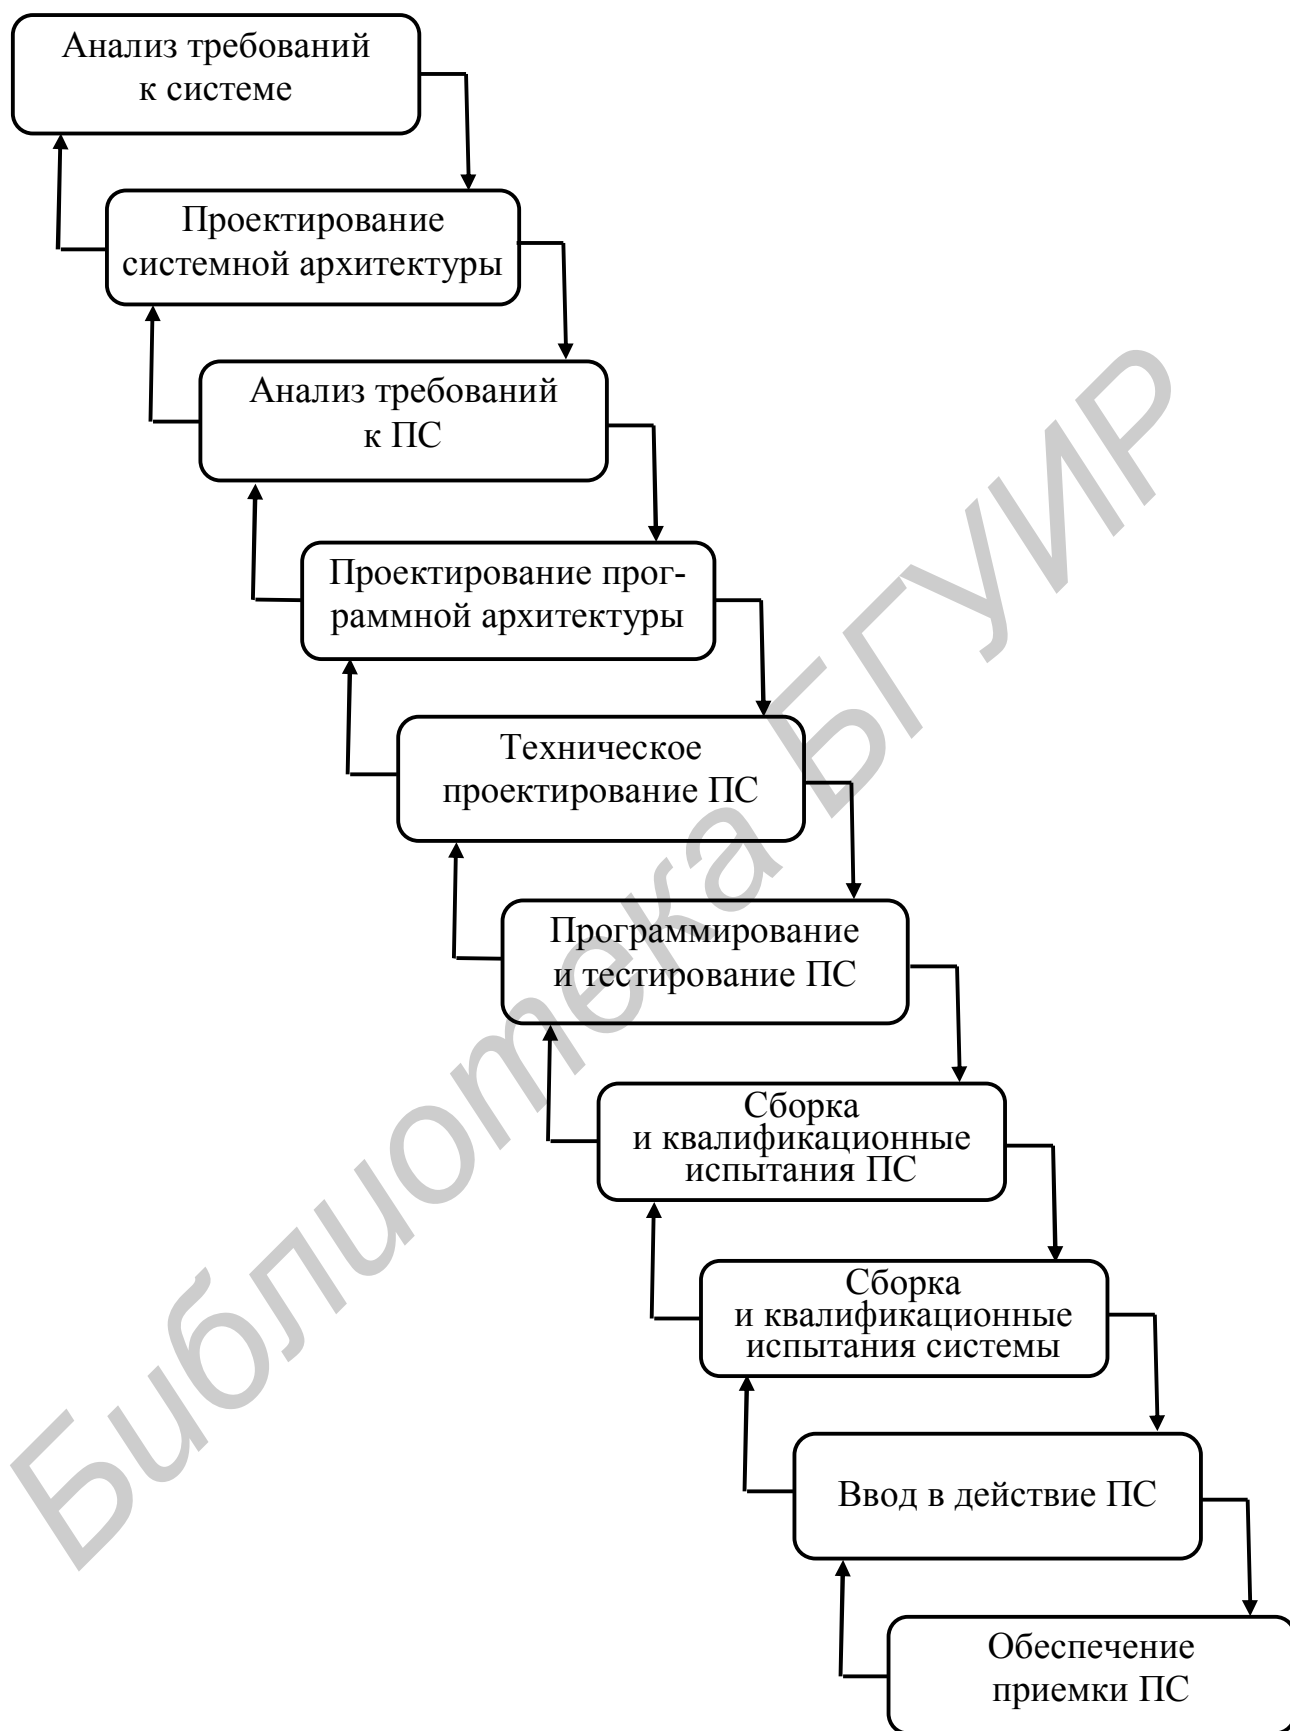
Анализ требований к системе

Проектирование системной архитектуры

Анализ требований к ПС

Проектирование программной архитектуры

Техническое проектирование ПС

Программирование и тестирование ПС

Сборка и квалификационные испытания ПС

Сборка и квалификационные испытания системы

Ввод в действие ПС

Обеспечение приемки ПС

Библиотека БГУИР